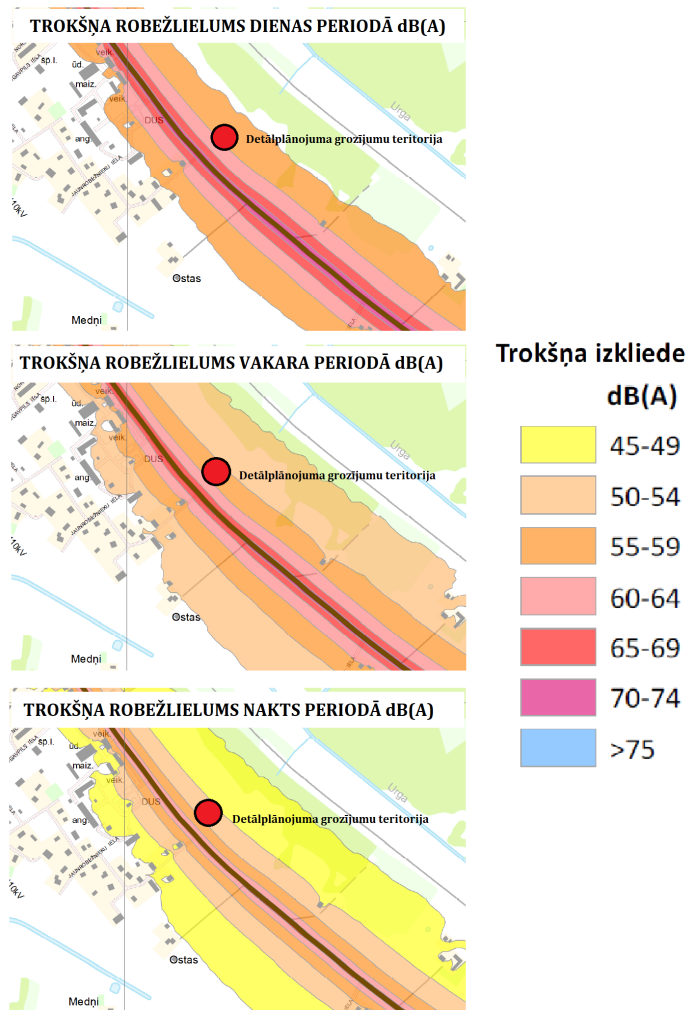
TROKŠŅA ROBEŽLIELUMS DIENAS PERIODĀ dB(A)

veik.
sp.l.
ūd.
maiz.
veik.
DUS
ang.
Detālplānojuma grozījumu teritorija
Urga
10kV
stas
Medņi

TROKŠŅA ROBEŽLIELUMS VAKARA PERIODĀ dB(A)

veik.
sp.l.
maiz.
DUS
ang.
Detālplānojuma grozījumu teritorija
Urga
10kV
stas
Medņi

TROKŠŅA ROBEŽLIELUMS NAKTS PERIODĀ dB(A)

veik.
maiz.
DUS
ang.
Detālplānojuma grozījumu teritorija
Urga
10kV
stas
Medņi

Trokšņa izkliede dB(A)

45-49
50-54
55-59
60-64
65-69
70-74
>75